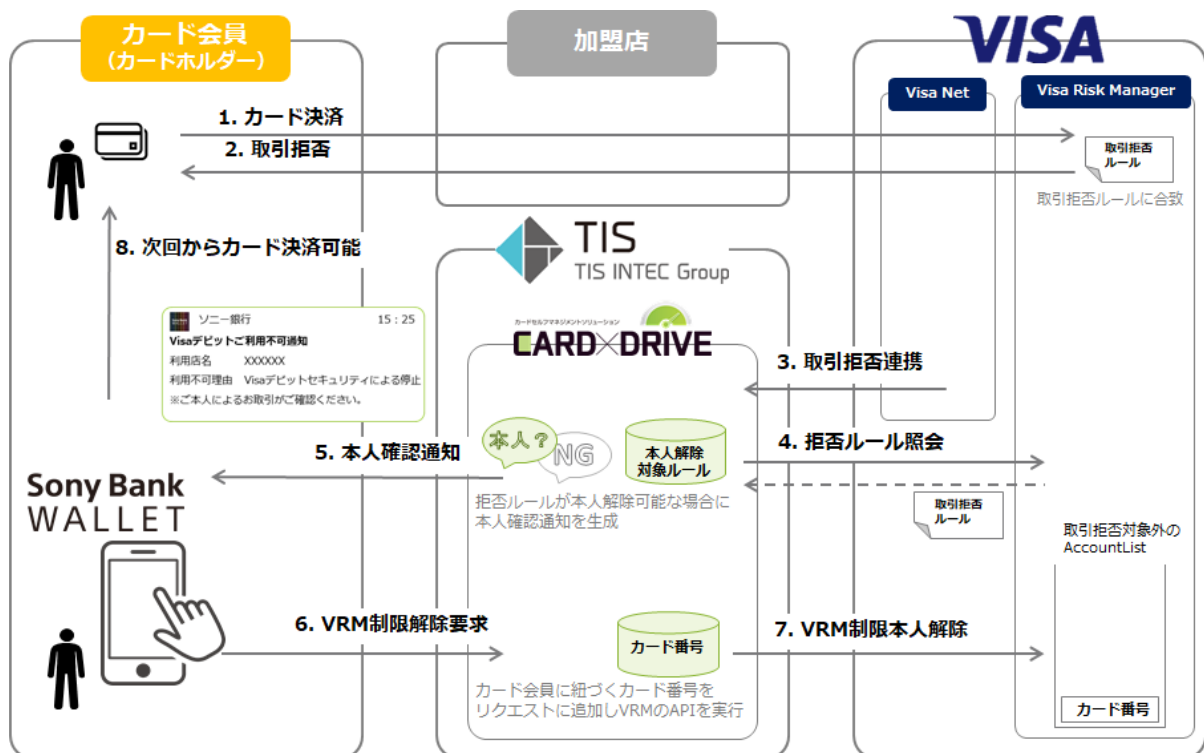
カード会員
（カードホルダー）

加盟店

VISA

Visa Net

Visa Risk Manager

1. カード決済

2. 取引拒否

取引拒否ルール

取引拒否ルールに合致

8. 次回からカード決済可能

TIS
TIS INTEC Group

カードセルフマネジメントソリューション
CARD×DRIVE

ソニー銀行 15：25
Visaデビットご利用不可通知
利用店名 XXXXXX
利用不可理由 Visaデビットセキュリティによる停止
※ご本人によるお取引かご確認ください。

3. 取引拒否連携

4. 拒否ルール照会

本人？ NG

本人解除対象ルール

5. 本人確認通知

拒否ルールが本人解除可能な場合に本人確認通知を生成

取引拒否ルール

取引拒否対象外のAccountList

Sony Bank WALLET

6. VRM制限解除要求

カード番号

7. VRM制限本人解除

カード会員に紐づくカード番号をリクエストに追加しVRMのAPIを実行

カード番号